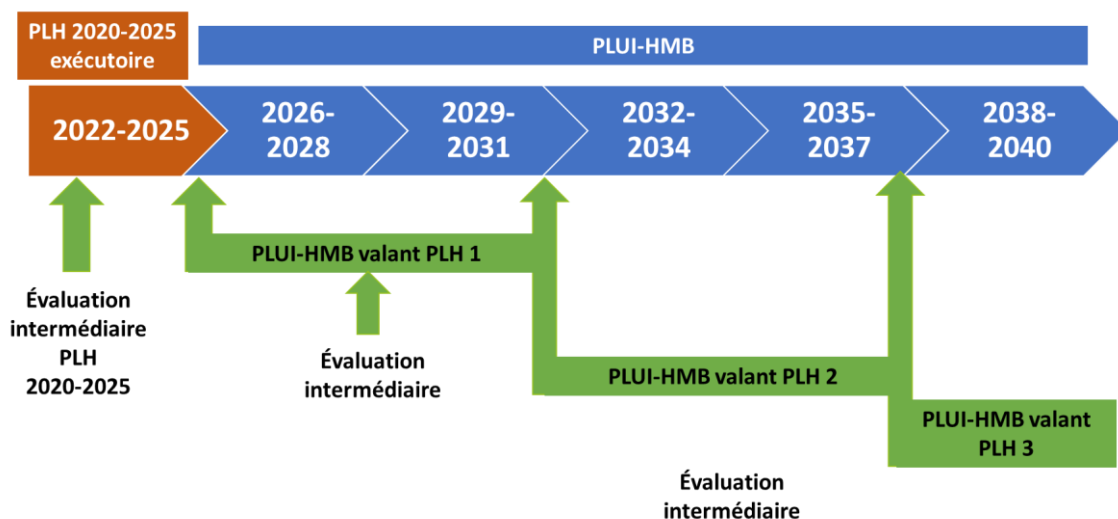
PLH 2020-2025 exécutoire

PLUI-HMB

2022-2025

2026-2028

2029-2031

2032-2034

2035-2037

2038-2040

Évaluation intermédiaire PLH 2020-2025

PLUI-HMB valant PLH 1

Évaluation intermédiaire

PLUI-HMB valant PLH 2

PLUI-HMB valant PLH 3

Évaluation intermédiaire